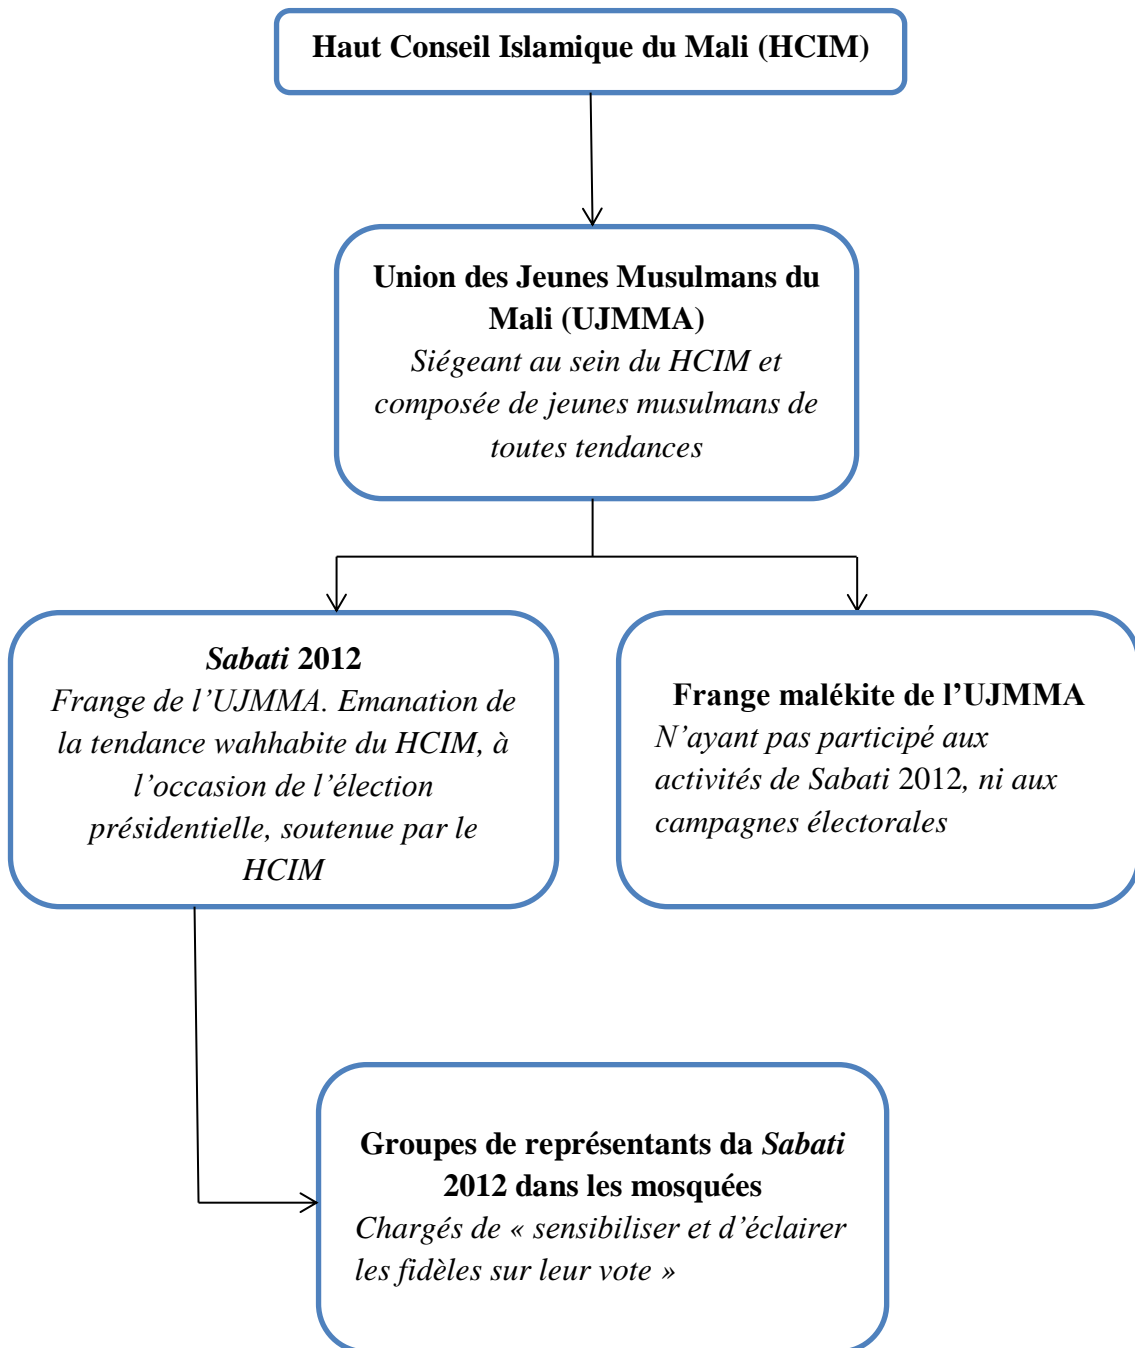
Haut Conseil Islamique du Mali (HCIM)

Union des Jeunes Musulmans du Mali (UJMMA)
Siégeant au sein du HCIM et composée de jeunes musulmans de toutes tendances

Sabati 2012
Frange de l'UJMMA. Emanation de la tendance wahhabite du HCIM, à l'occasion de l'élection présidentielle, soutenue par le HCIM

Frange malékite de l'UJMMA
N'ayant pas participé aux activités de Sabati 2012, ni aux campagnes électorales

Groupes de représentants da Sabati 2012 dans les mosquées
Chargés de « sensibiliser et d'éclairer les fidèles sur leur vote »